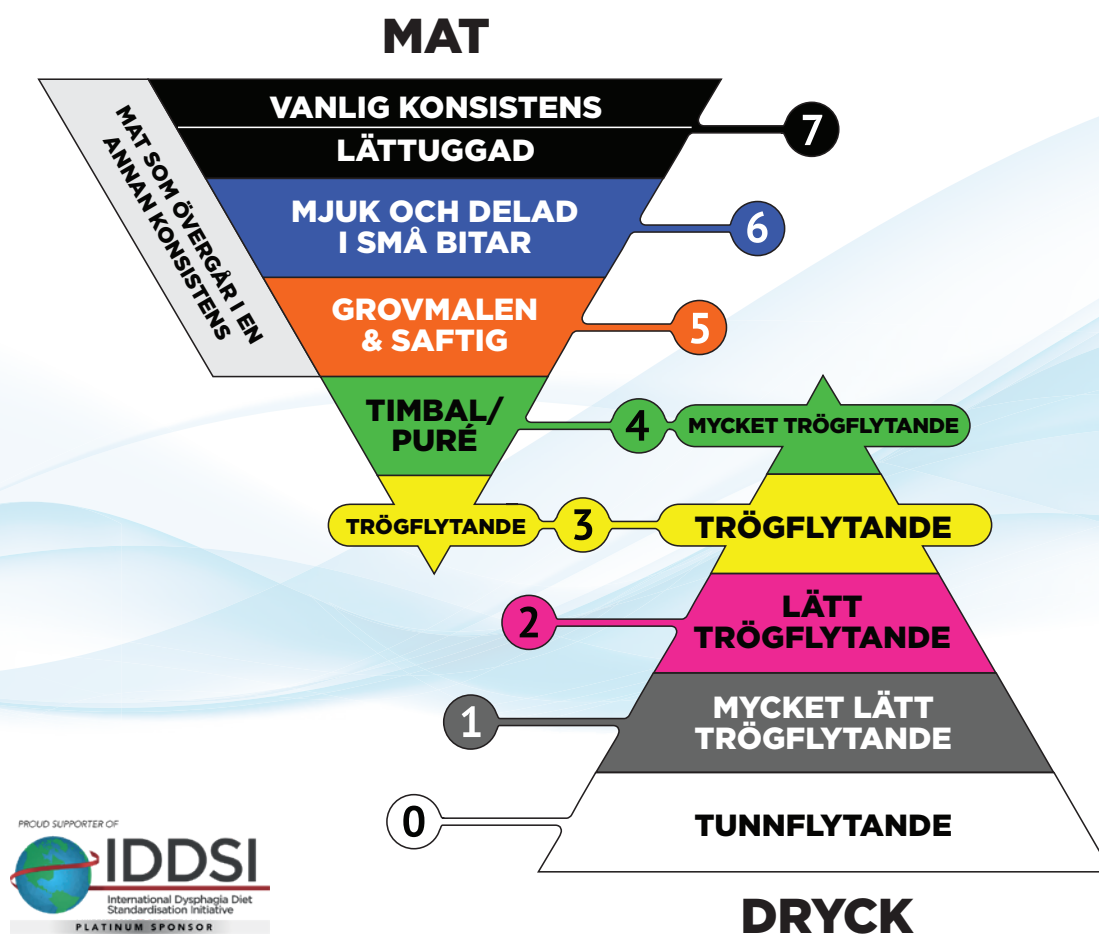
MAT

MAT SOM ÖVERGÅR I EN ANNAN KONSISTENS

VANLIG KONSISTENS
LÄTTUGGAD
7

MJUK OCH DELAD I SMÅ BITAR
6

GROVMALEN & SAFTIG
5

TIMBAL/ PURÉ
4
MYCKET TRÖGFLYTANDE

TRÖGFLYTANDE
3
TRÖGFLYTANDE

2
LÄTT TRÖGFLYTANDE

1
MYCKET LÄTT TRÖGFLYTANDE

0
TUNNFLYTANDE

DRYCK

PROUD SUPPORTER OF
IDDSI
International Dysphagia Diet Standardisation Initiative
PLATINUM SPONSOR